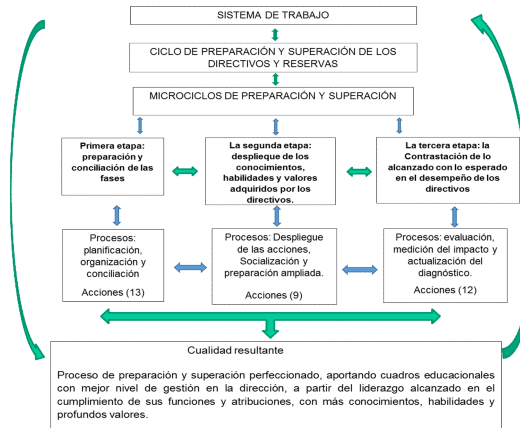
SISTEMA DE TRABAJO

CICLO DE PREPARACIÓN Y SUPERACIÓN DE LOS DIRECTIVOS Y RESERVAS

MICROCICLOS DE PREPARACIÓN Y SUPERACIÓN

Primera etapa: preparación y conciliación de las fases

La segunda etapa: despliegue de los conocimientos, habilidades y valores adquiridos por los directivos.

La tercera etapa: la Contrastación de lo alcanzado con lo esperado en el desempeño de los directivos

Procesos: planificación, organización y conciliación

Acciones (13)

Procesos: Despliegue de las acciones, Socialización y preparación ampliada.

Acciones (9)

Procesos: evaluación, medición del impacto y actualización del diagnóstico.

Acciones (12)

Cualidad resultante

Proceso de preparación y superación perfeccionado, aportando cuadros educacionales con mejor nivel de gestión en la dirección, a partir del liderazgo alcanzado en el cumplimiento de sus funciones y atribuciones, con más conocimientos, habilidades y profundos valores.